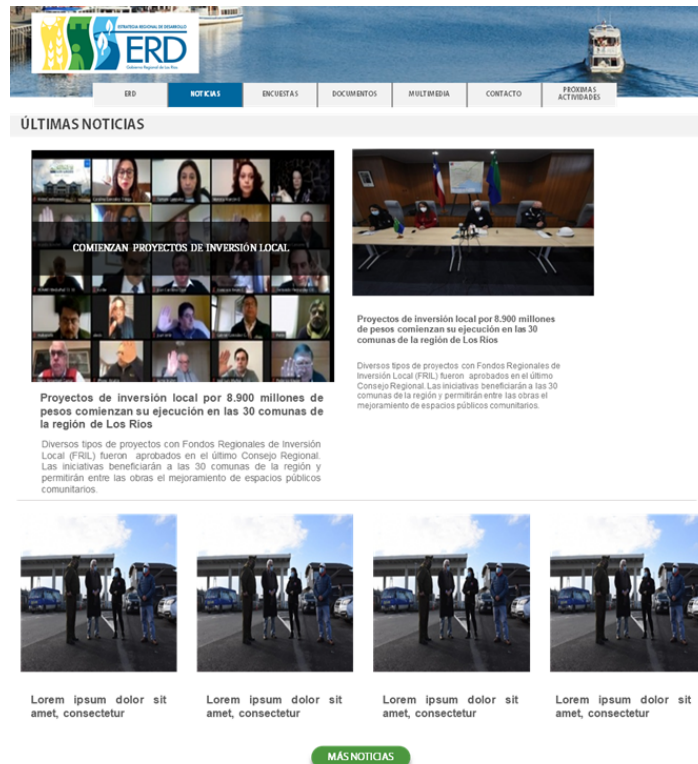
ESTRATEGIA REGIONAL DE DESARROLLO
ERD
Gobierno Regional de Los Ríos

ERD | NOTICIAS | ENCUESTAS | DOCUMENTOS | MULTIMEDIA | CONTACTO | PROXIMAS ACTIVIDADES

ÚLTIMAS NOTICIAS

COMIENZAN PROYECTOS DE INVERSIÓN LOCAL

Proyectos de inversión local por 8.900 millones de pesos comienzan su ejecución en las 30 comunas de la región de Los Ríos

Diversos tipos de proyectos con Fondos Regionales de Inversión Local (FRIL) fueron aprobados en el último Consejo Regional. Las iniciativas beneficiarán a las 30 comunas de la región y permitirán entre las obras el mejoramiento de espacios públicos comunitarios.

Proyectos de inversión local por 8.900 millones de pesos comienzan su ejecución en las 30 comunas de la región de Los Ríos

Diversos tipos de proyectos con Fondos Regionales de Inversión Local (FRIL) fueron aprobados en el último Consejo Regional. Las iniciativas beneficiarán a las 30 comunas de la región y permitirán entre las obras el mejoramiento de espacios públicos comunitarios.

Lorem ipsum dolor sit amet, consectetur

Lorem ipsum dolor sit amet, consectetur

Lorem ipsum dolor sit amet, consectetur

Lorem ipsum dolor sit amet, consectetur

MÁS NOTICIAS